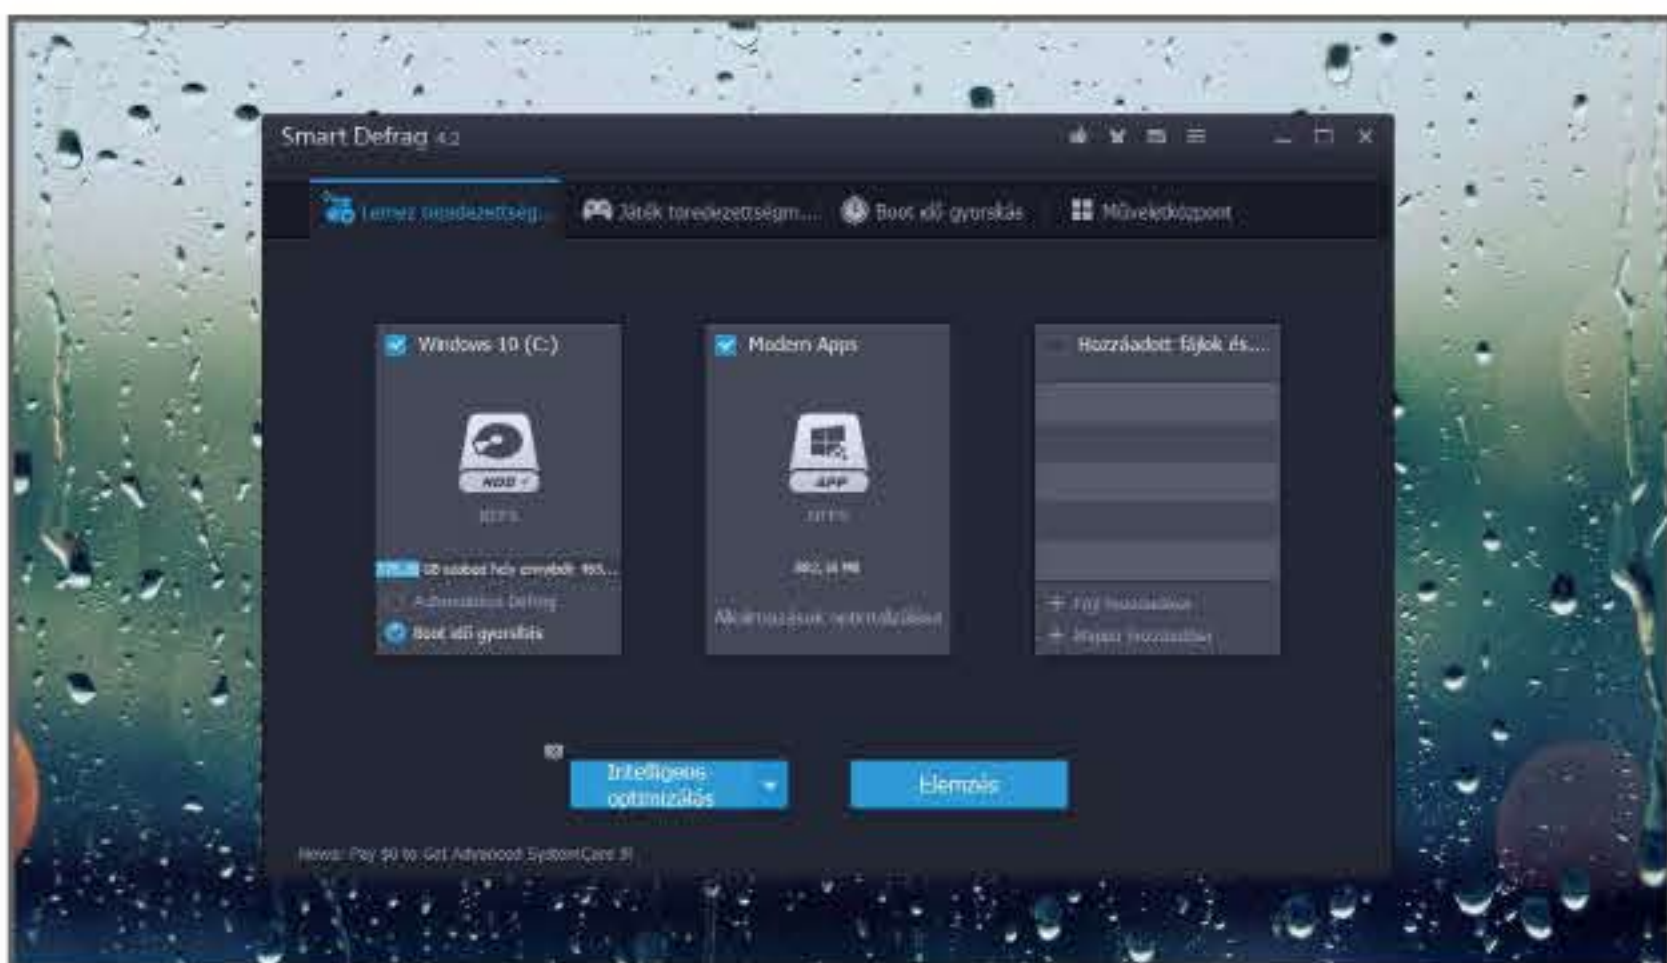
Smart Defrag 4.2

Lemez töredezettség... Játék töredezettségm... Boot idő gyorsítás Műveletközpont

Windows 10 (C:)
HDD
NTFS
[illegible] GB szabad hely ennyiből: 465...
Automatikus Defrag
Boot idő gyorsítás

Modern Apps
APP
NTFS
882,18 MB
Alkalmazások optimalizálása

Hozzáadott fájlok és...
+ Fájl hozzáadása
+ Mappa hozzáadása

Intelligens optimizálás
Elemzés

News: Pay $0 to Get Advanced SystemCare 9!